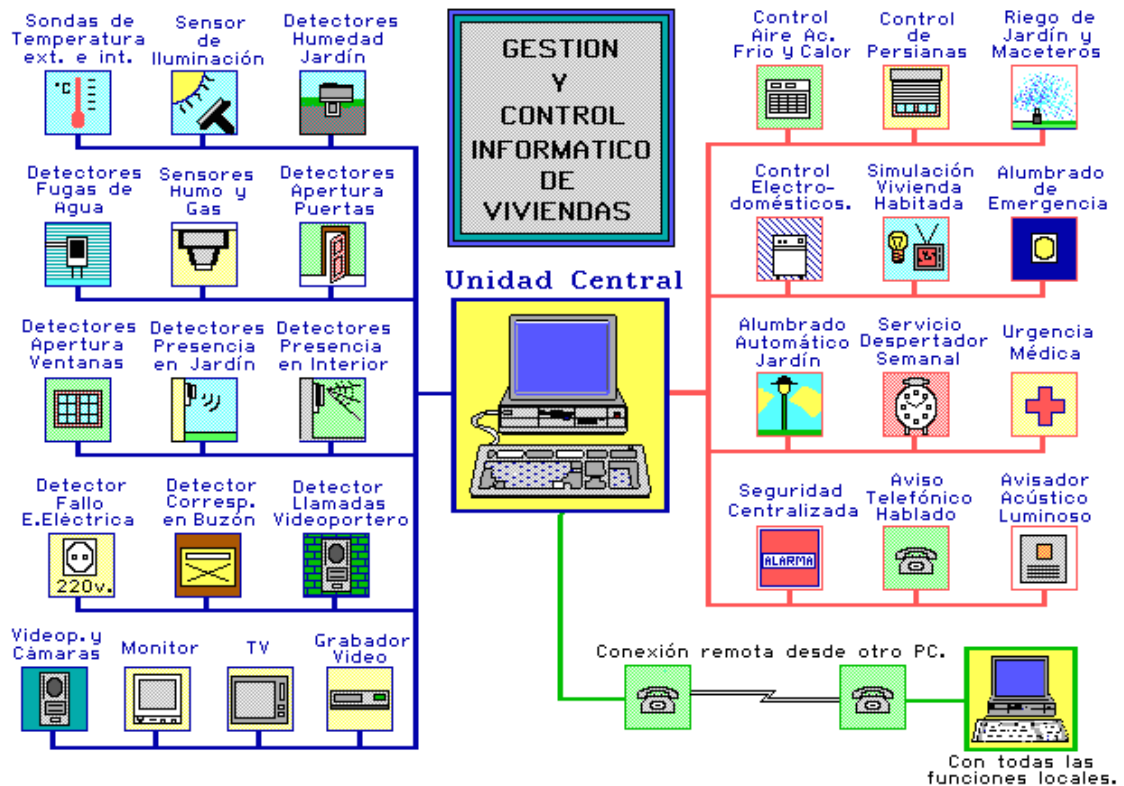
Sondas de Temperatura ext. e int.

°C

Sensor de Iluminación

Detectores Humedad Jardín

GESTION Y CONTROL INFORMATICO DE VIVIENDAS

Control Aire Ac. Frio y Calor

Control de Persianas

Riego de Jardín y Maceteros

Detectores Fugas de Agua

Sensores Humo y Gas

Detectores Apertura Puertas

Unidad Central

Control Electro-domésticos.

Simulación Vivienda Habitada

Alumbrado de Emergencia

Detectores Apertura Ventanas

Detectores Presencia en Jardín

Detectores Presencia en Interior

Alumbrado Automático Jardín

Servicio Despertador Semanal

Urgencia Médica

Detector Fallo E.Eléctrica

220v.

Detector Corresp. en Buzón

Detector Llamadas Videoportero

Seguridad Centralizada

ALARMA

Aviso Telefónico Hablado

Avisador Acústico Luminoso

Videop.y Cámaras

Monitor

TV

Grabador Video

Conexión remota desde otro PC.

Con todas las funciones locales.